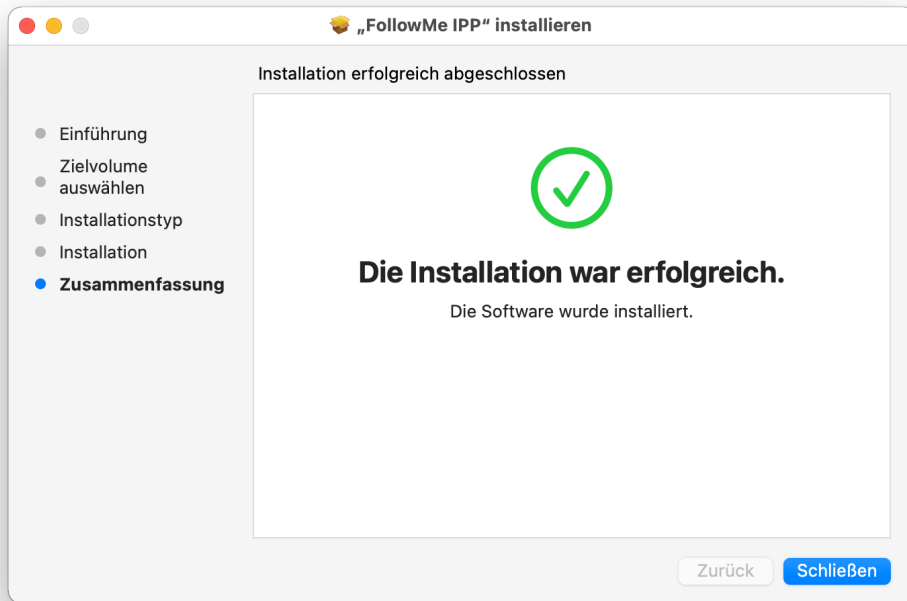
„FollowMe IPP“ installieren

Installation erfolgreich abgeschlossen

Einführung
Zielvolume auswählen
Installationstyp
Installation
Zusammenfassung

Die Installation war erfolgreich.

Die Software wurde installiert.

Zurück
Schließen